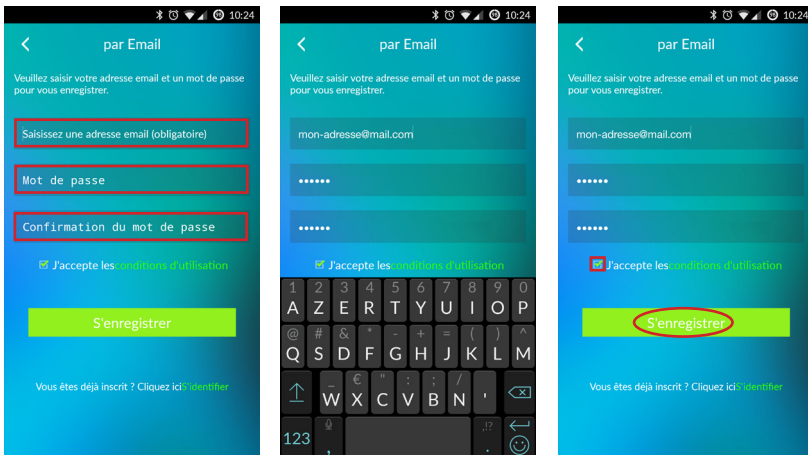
10:24

par Email

Veuillez saisir votre adresse email et un mot de passe pour vous enregistrer.

Saisissez une adresse email (obligatoire)

Mot de passe

Confirmation du mot de passe

J'accepte les conditions d'utilisation

S'enregistrer

Vous êtes déjà inscrit ? Cliquez ici S'identifier

10:24

par Email

Veuillez saisir votre adresse email et un mot de passe pour vous enregistrer.

mon-adresse@mail.com

••••••

••••••

J'accepte les conditions d'utilisation

| 1 | 2 | 3 | 4 | 5 | 6 | 7 | 8 | 9 | 0 |
|---|---|---|---|---|---|---|---|---|---|
| A | Z | E | R | T | Y | U | I | O | P |

| @ | # | & | * | - | + | = | ( | ) | ! |
|---|---|---|---|---|---|---|---|---|---|
| Q | S | D | F | G | H | J | K | L | M |

| _ | € | " | : | ; | / | ? |
|---|---|---|---|---|---|---|
| W | X | C | V | B | N | ' |

123 .!?

10:24

par Email

Veuillez saisir votre adresse email et un mot de passe pour vous enregistrer.

mon-adresse@mail.com

••••••

••••••

J'accepte les conditions d'utilisation

S'enregistrer

Vous êtes déjà inscrit ? Cliquez ici S'identifier